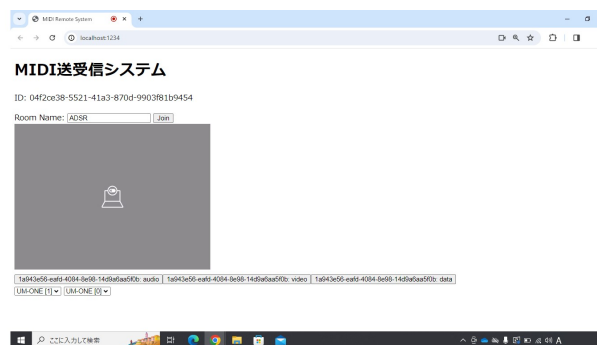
MIDI Remote System
localhost:1234

MIDI送受信システム

ID: 04f2ce38-5521-41a3-870d-9903f81b9454

Room Name: ADSR Join

1a943e56-eafd-4084-8e98-14d9a6aa5f0b: audio 1a943e56-eafd-4084-8e98-14d9a6aa5f0b: video 1a943e56-eafd-4084-8e98-14d9a6aa5f0b: data

UM-ONE [1] UM-ONE [0]

ここに入力して検索

A